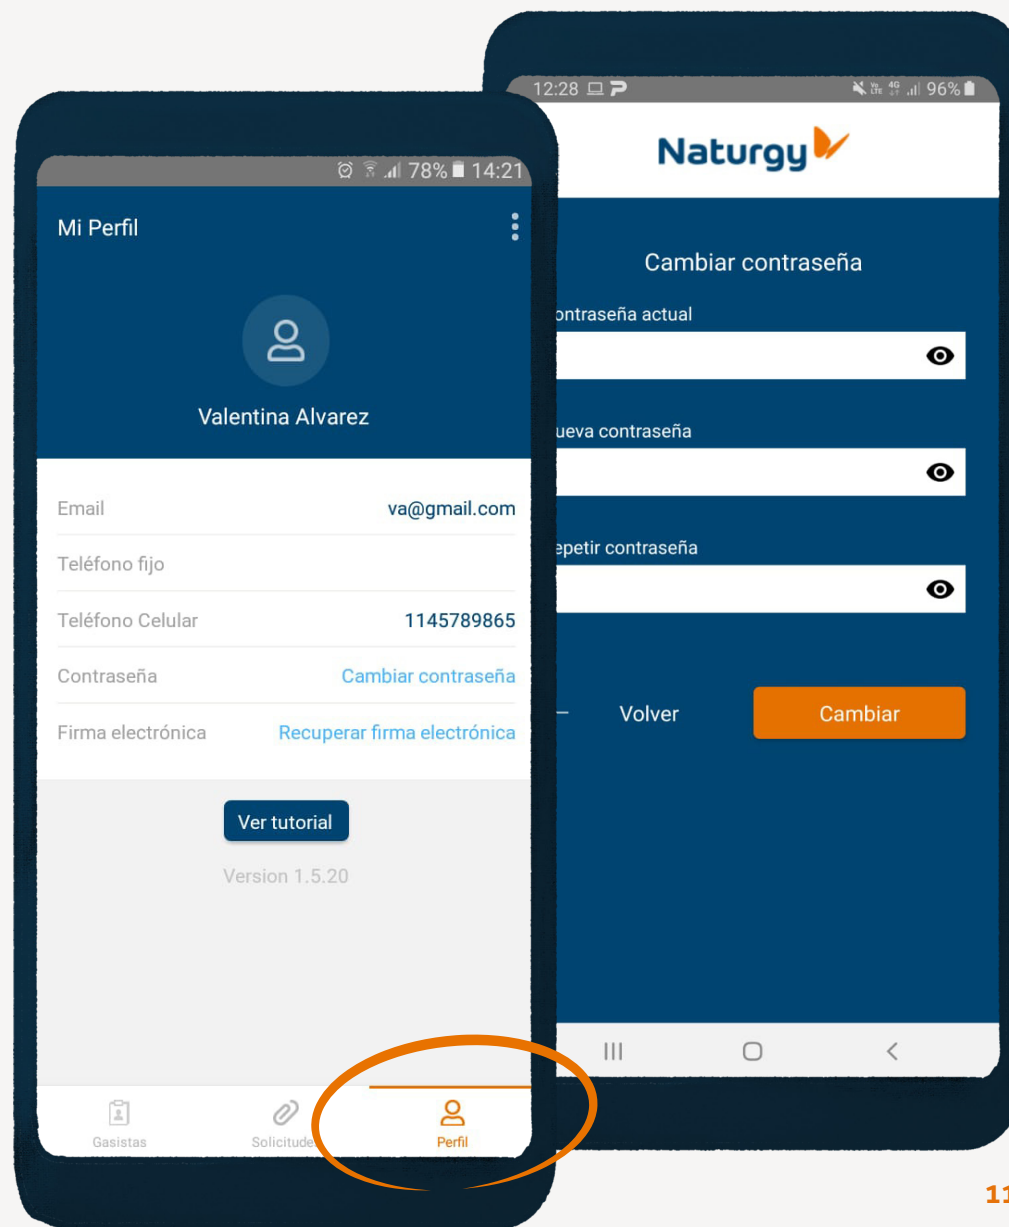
78% 14:21

Mi Perfil

Valentina Alvarez

Email va@gmail.com

Teléfono fijo

Teléfono Celular 1145789865

Contraseña Cambiar contraseña

Firma electrónica Recuperar firma electrónica

Ver tutorial

Version 1.5.20

Gasistas

Solicitude

Perfil

12:28

96%

Naturgy

Cambiar contraseña

ontraseña actual

ueva contraseña

epetir contraseña

Volver

Cambiar

11